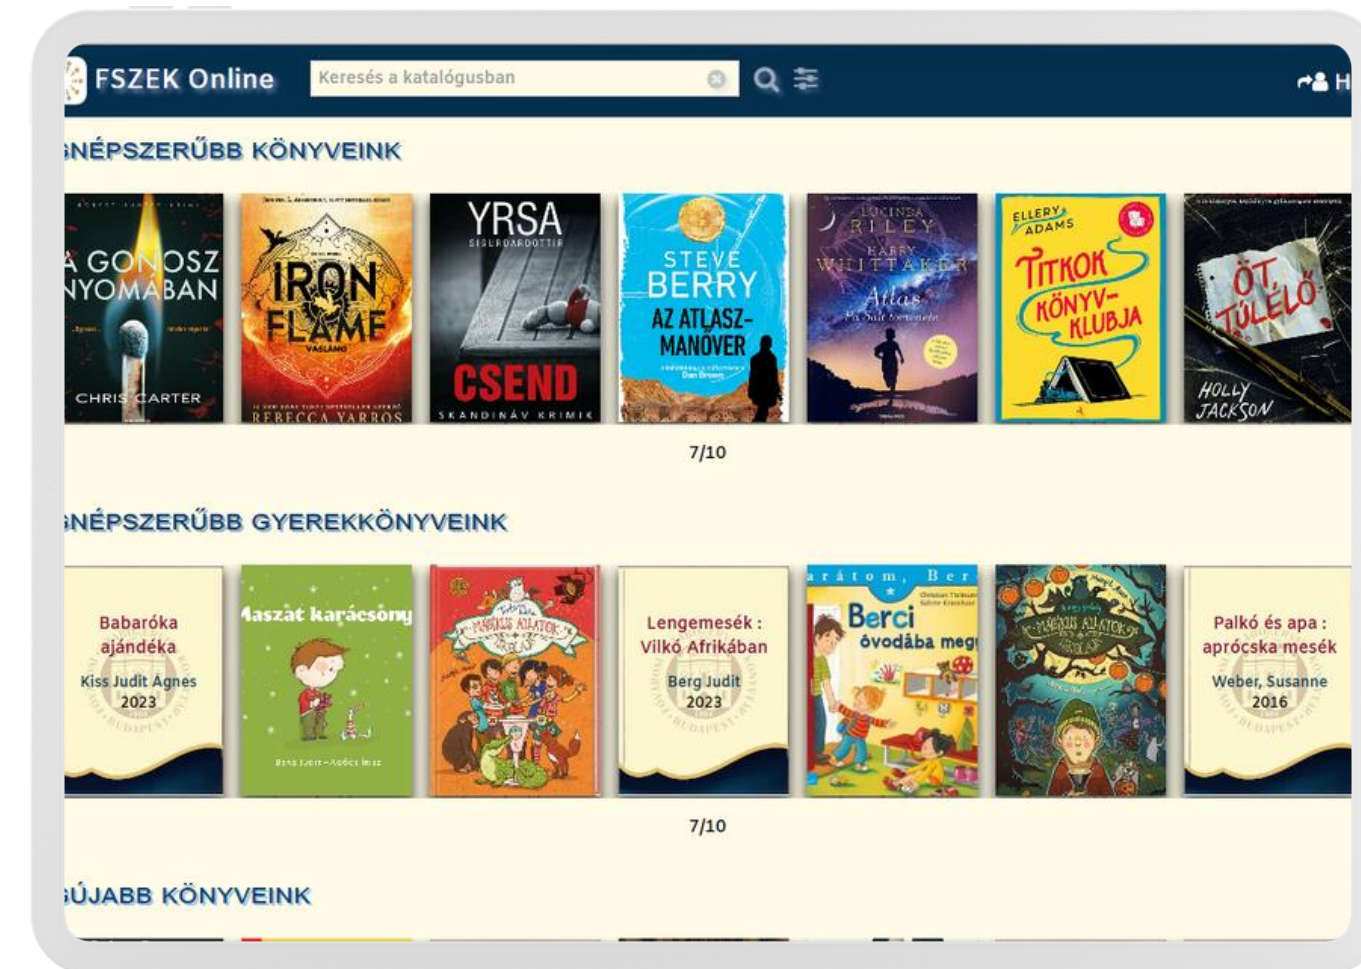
FSZEK Online
Keresés a katalógusban

NÉPSZERŰBB KÖNYVEINK

A GONOSZ NYOMÁBAN
CHRIS CARTER

IRON FLAME
VASLÁNG
REBECCA YARROS

YRSA
SIGURÐARDÓTTIR
CSEND
SKANDINÁV KRIMIK

STEVE BERRY
AZ ATLASZ-MANŐVER

LUCINDA RILEY
HARRY WHITTAKER
Atlas

ELLERY ADAMS
TITKOK KÖNYVKLUBJA

ÖT TÚLÉLŐ
HOLLY JACKSON

7/10

NÉPSZERŰBB GYEREKKÖNYVEINK

Babaróka ajándéka
Kiss Judit Ágnes
2023

Maszat karácsonya

MÁGIKUS ÁLLATOK ISKOLÁJA

Lengemesék : Vilkó Afrikában
Berg Judit
2023

arátom, Ber
Berci óvodába meg

MÁGIKUS ÁLLATOK ISKOLÁJA

Palkó és apa : aprócska mesék
Weber, Susanne
2016

7/10

ÚJABB KÖNYVEINK